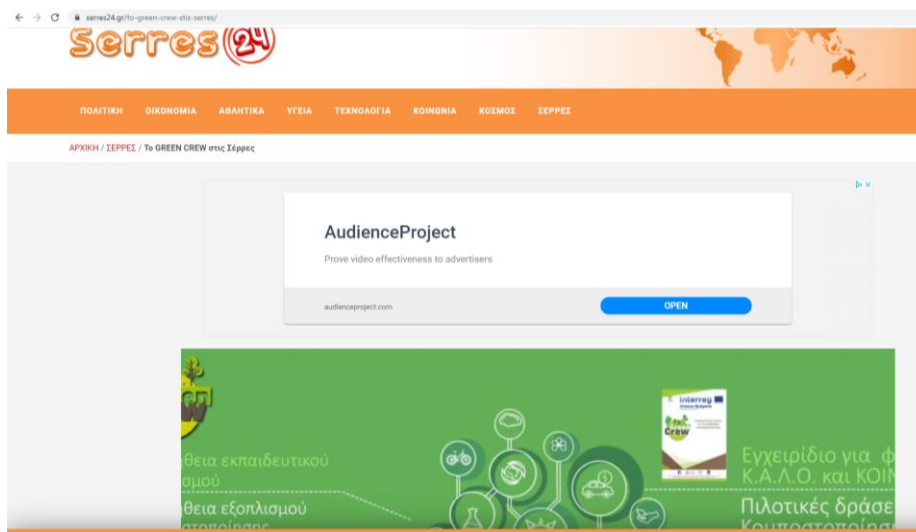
serres24.gr/to-green-crew-stis-serres/

Serres 24

ΠΟΛΙΤΙΚΗ ΟΙΚΟΝΟΜΙΑ ΑΘΛΗΤΙΚΑ ΥΓΕΙΑ ΤΕΧΝΟΛΟΓΙΑ ΚΟΙΝΩΝΙΑ ΚΟΣΜΟΣ ΣΕΡΡΕΣ

ΑΡΧΙΚΗ / ΣΕΡΡΕΣ / Το GREEN CREW στις Σέρρες

AudienceProject

Prove video effectiveness to advertisers

audienceproject.com

OPEN

θεια εκπαιδευτικού
σμού

θεια εξοπλισμού
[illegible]

Interreg

Crew

Εγχειρίδιο για φ
Κ.Α.Λ.Ο. και ΚΟΙΝ

Πιλοτικές δράσε
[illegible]